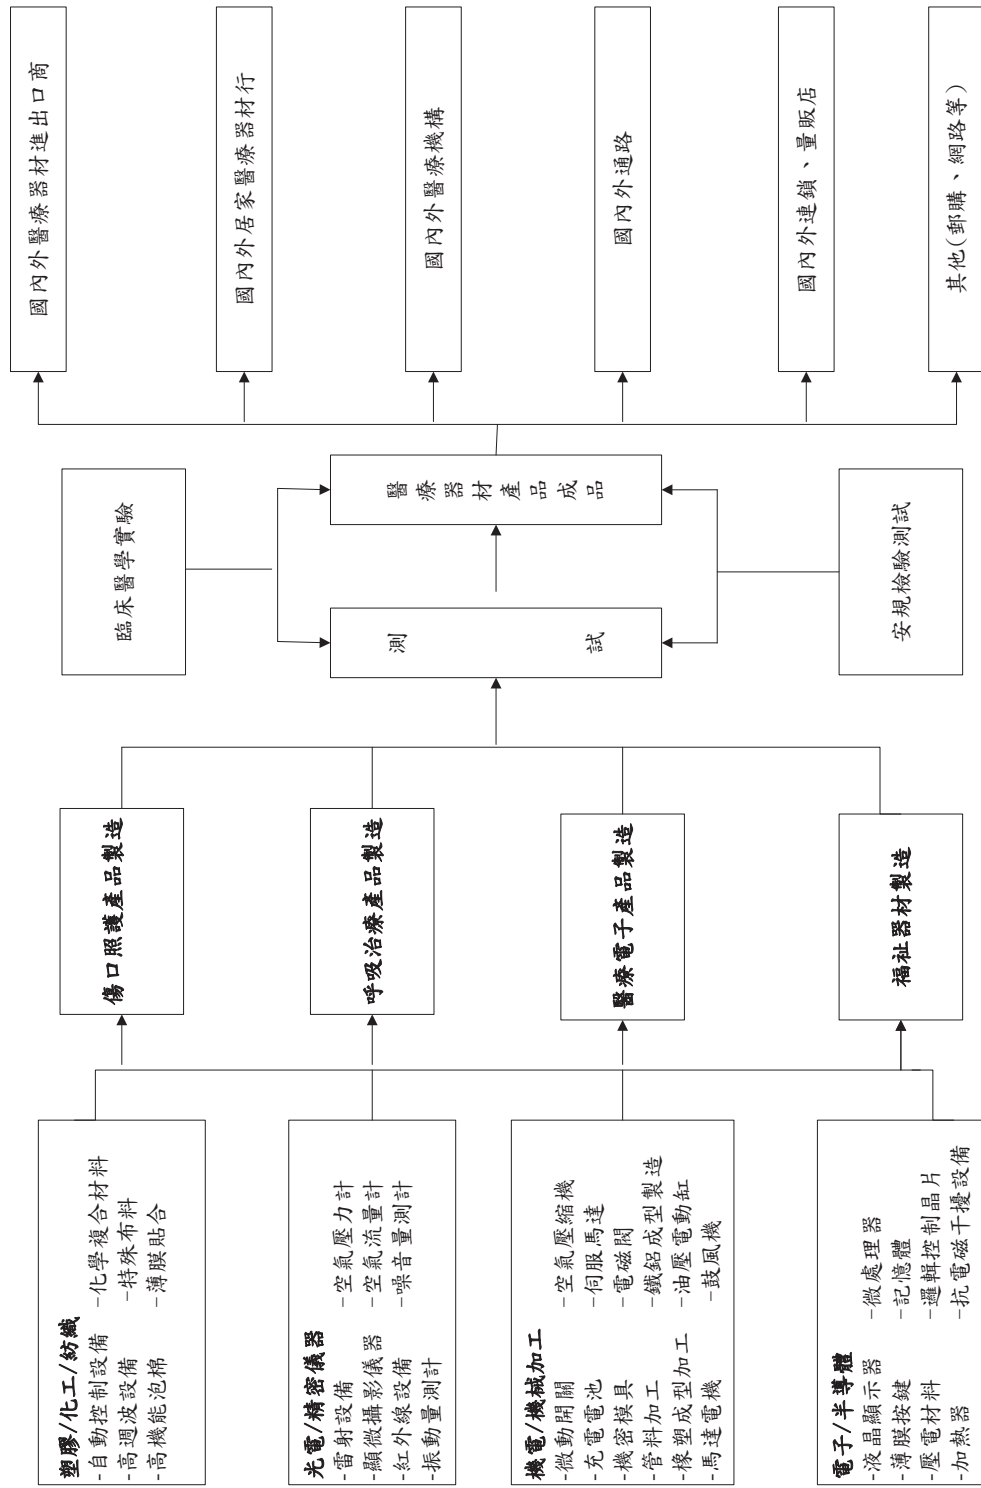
國內外醫療器材進出口商

國內外居家醫療器材行

國內外醫療機構

國內外通路

國內外連鎖、量販店

其他（郵購、網路等）

臨床醫學實驗

醫療器材產品成品

測試

安規檢驗測試

傷口照護產品製造

呼吸治療產品製造

醫療電子產品製造

福祉器材製造

塑膠/化工/紡織
-自動控制設備 -化學複合材料
-高週波設備 -特殊布料
-高機能泡棉 -薄膜貼合

光電/精密儀器
-雷射設備 -空氣壓力計
-顯微攝影儀器 -空氣流量計
-紅外線設備 -噪音量測計
-振動量測計

機電/機械加工
-微動開關 -空氣壓縮機
-充電電池 -伺服馬達
-機密模具 -電磁閥
-管料加工 -鐵鋁成型製造
-橡塑成型加工 -油壓電動缸
-馬達電機 -鼓風機

電子/半導體
-液晶顯示器 -微處理器
-薄膜按鍵 -記憶體
-壓電材料 -邏輯控制晶片
-加熱器 -抗電磁干擾設備